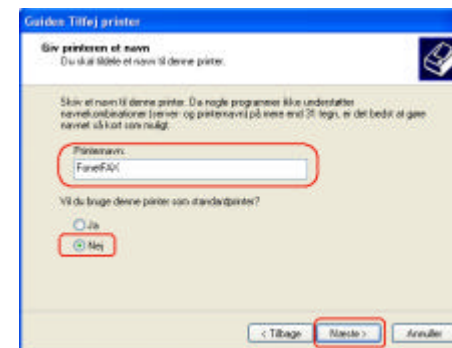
Guiden Tilføj printer

Giv printeren et navn
Du skal tildele et navn til denne printer.

Skriv et navn til denne printer. Da nogle programmer ikke understøtter navnekombinationer (server- og printernavn) på mere end 31 tegn, er det bedst at gøre navnet så kort som muligt.

Printernavn:
FonetFAX

Vil du bruge denne printer som standardprinter?

Ja

Nej

< Tilbage

Næste >

Annuller